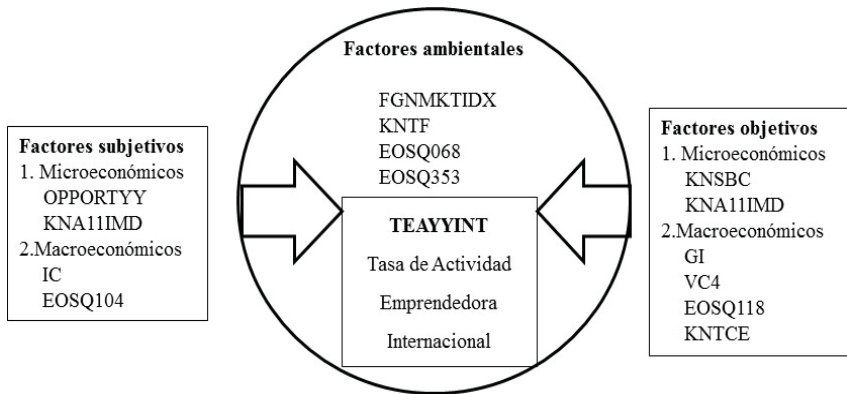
Factores subjetivos
1. Microeconómicos
OPPORTYY
KNA11IMD
2.Macroeconómicos
IC
EOSQ104

Factores ambientales
FGNMKTIDX
KNTF
EOSQ068
EOSQ353

TEAYYINT
Tasa de Actividad
Emprendedora
Internacional

Factores objetivos
1. Microeconómicos
KNSBC
KNA11IMD
2.Macroeconómicos
GI
VC4
EOSQ118
KNTCE